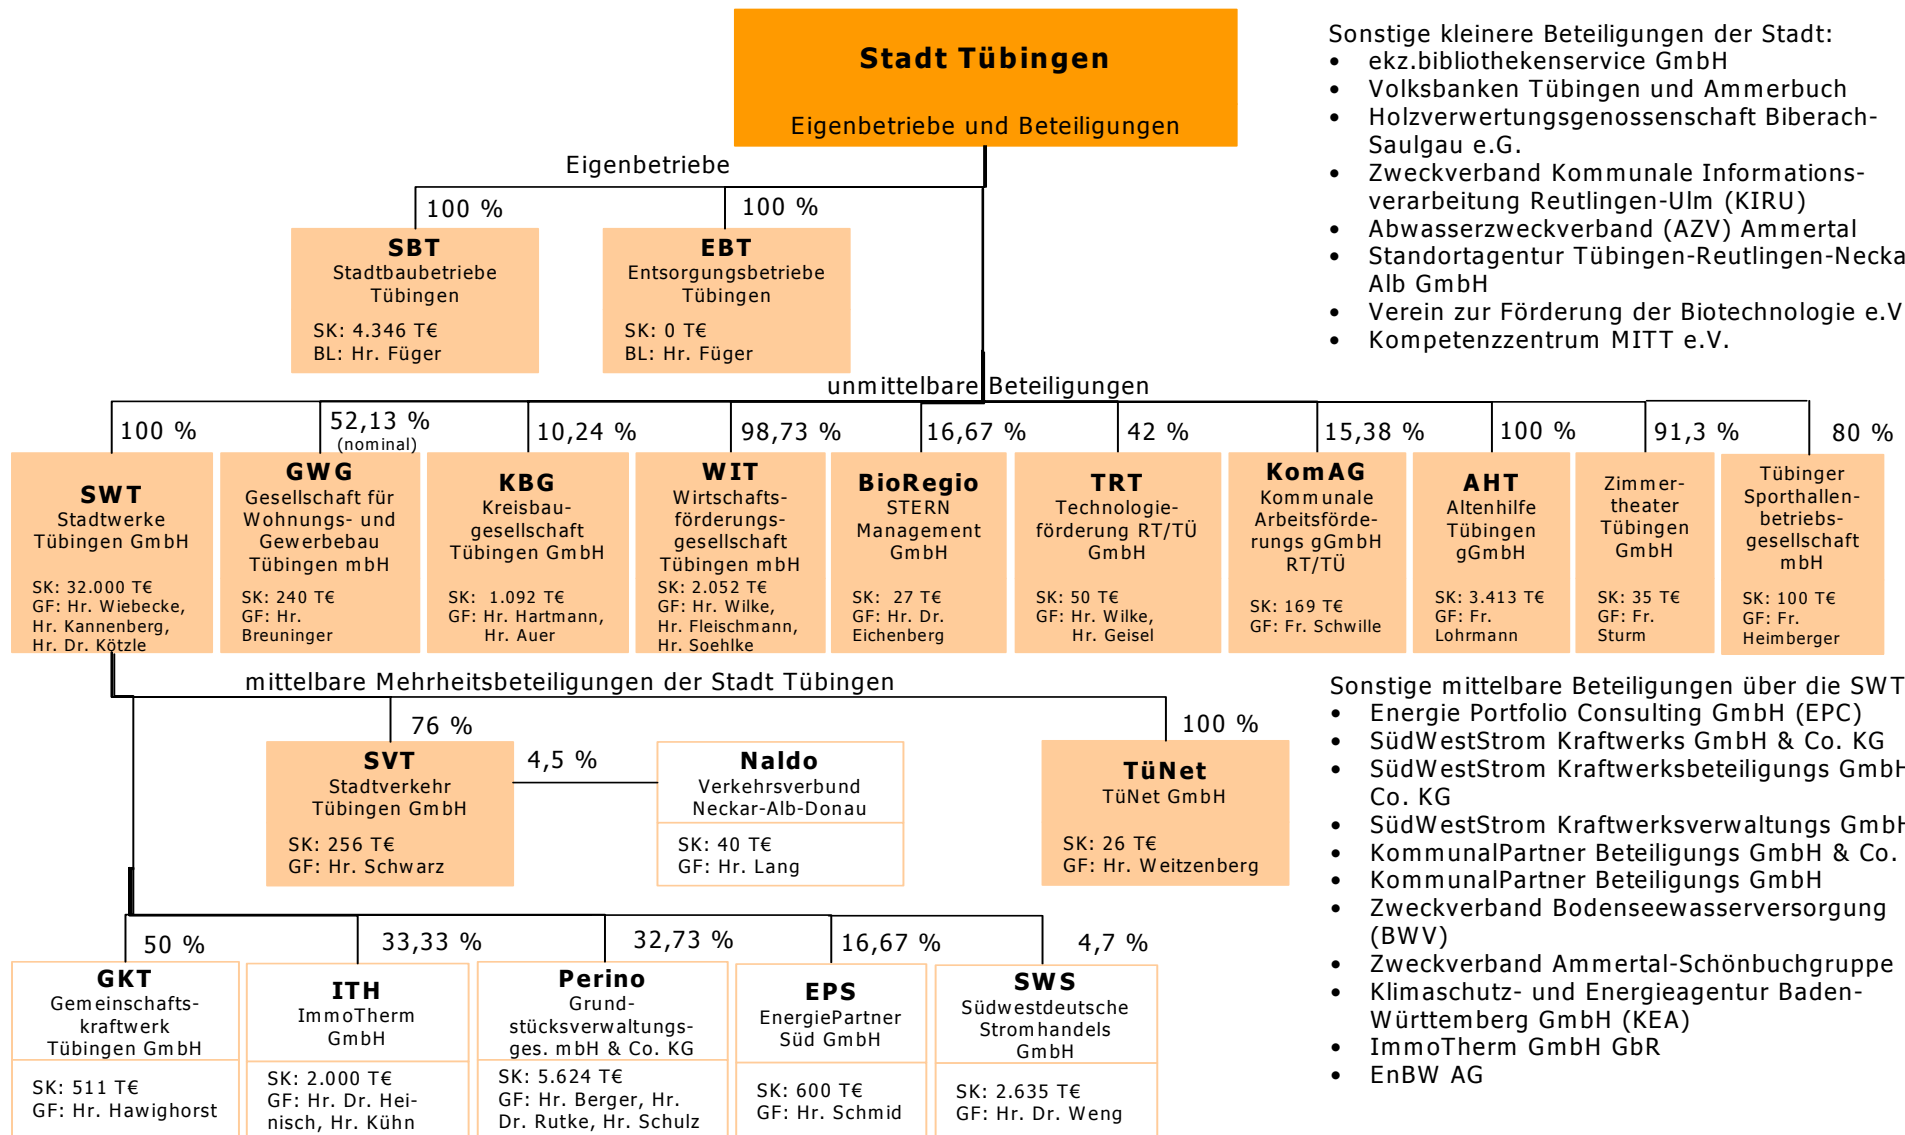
Stadt Tübingen

Eigenbetriebe und Beteiligungen

Eigenbetriebe

100 %

SBT
Stadtbaubetriebe Tübingen

SK: 4.346 T€
BL: Hr. Füger

100 %

EBT
Entsorgungsbetriebe Tübingen

SK: 0 T€
BL: Hr. Füger

Sonstige kleinere Beteiligungen der Stadt:
- ekz.bibliothekenservice GmbH
- Volksbanken Tübingen und Ammerbuch
- Holzverwertungsgenossenschaft Biberach-Saulgau e.G.
- Zweckverband Kommunale Informationsverarbeitung Reutlingen-Ulm (KIRU)
- Abwasserzweckverband (AZV) Ammertal
- Standortagentur Tübingen-Reutlingen-Necka Alb GmbH
- Verein zur Förderung der Biotechnologie e.V
- Kompetenzzentrum MITT e.V.

unmittelbare Beteiligungen

100 %

SWT
Stadtwerke Tübingen GmbH

SK: 32.000 T€
GF: Hr. Wiebecke, Hr. Kannenberg, Hr. Dr. Kötzle

52,13 %
(nominal)

GWG
Gesellschaft für Wohnungs- und Gewerbebau Tübingen mbH

SK: 240 T€
GF: Hr. Breuninger

10,24 %

KBG
Kreisbaugesellschaft Tübingen GmbH

SK: 1.092 T€
GF: Hr. Hartmann, Hr. Auer

98,73 %

WIT
Wirtschaftsförderungsgesellschaft Tübingen mbH

SK: 2.052 T€
GF: Hr. Wilke, Hr. Fleischmann, Hr. Soehlke

16,67 %

BioRegio
STERN Management GmbH

SK: 27 T€
GF: Hr. Dr. Eichenberg

42 %

TRT
Technologieförderung RT/TÜ GmbH

SK: 50 T€
GF: Hr. Wilke, Hr. Geisel

15,38 %

KomAG
Kommunale Arbeitsförderungs gGmbH RT/TÜ

SK: 169 T€
GF: Fr. Schwille

100 %

AHT
Altenhilfe Tübingen gGmbH

SK: 3.413 T€
GF: Fr. Lohrmann

91,3 %

Zimmertheater Tübingen GmbH

SK: 35 T€
GF: Fr. Sturm

80 %

Tübinger Sporthallenbetriebsgesellschaft mbH

SK: 100 T€
GF: Fr. Heimberger

mittelbare Mehrheitsbeteiligungen der Stadt Tübingen

76 %

SVT
Stadtverkehr Tübingen GmbH

SK: 256 T€
GF: Hr. Schwarz

4,5 %

Naldo
Verkehrsverbund Neckar-Alb-Donau

SK: 40 T€
GF: Hr. Lang

100 %

TüNet
TüNet GmbH

SK: 26 T€
GF: Hr. Weitzenberg

Sonstige mittelbare Beteiligungen über die SWT
- Energie Portfolio Consulting GmbH (EPC)
- SüdWestStrom Kraftwerks GmbH & Co. KG
- SüdWestStrom Kraftwerksbeteiligungs Gmbh Co. KG
- SüdWestStrom Kraftwerksverwaltungs Gmbh
- KommunalPartner Beteiligungs GmbH & Co.
- KommunalPartner Beteiligungs GmbH
- Zweckverband Bodenseewasserversorgung (BWV)
- Zweckverband Ammertal-Schönbuchgruppe
- Klimaschutz- und Energieagentur Baden-Württemberg GmbH (KEA)
- ImmoTherm GmbH GbR
- EnBW AG

50 %

GKT
Gemeinschaftskraftwerk Tübingen GmbH

SK: 511 T€
GF: Hr. Hawighorst

33,33 %

ITH
ImmoTherm GmbH

SK: 2.000 T€
GF: Hr. Dr. Heinisch, Hr. Kühn

32,73 %

Perino
Grundstücksverwaltungsges. mbH & Co. KG

SK: 5.624 T€
GF: Hr. Berger, Hr. Dr. Rutke, Hr. Schulz

16,67 %

EPS
EnergiePartner Süd GmbH

SK: 600 T€
GF: Hr. Schmid

4,7 %

SWS
Südwestdeutsche Stromhandels GmbH

SK: 2.635 T€
GF: Hr. Dr. Weng